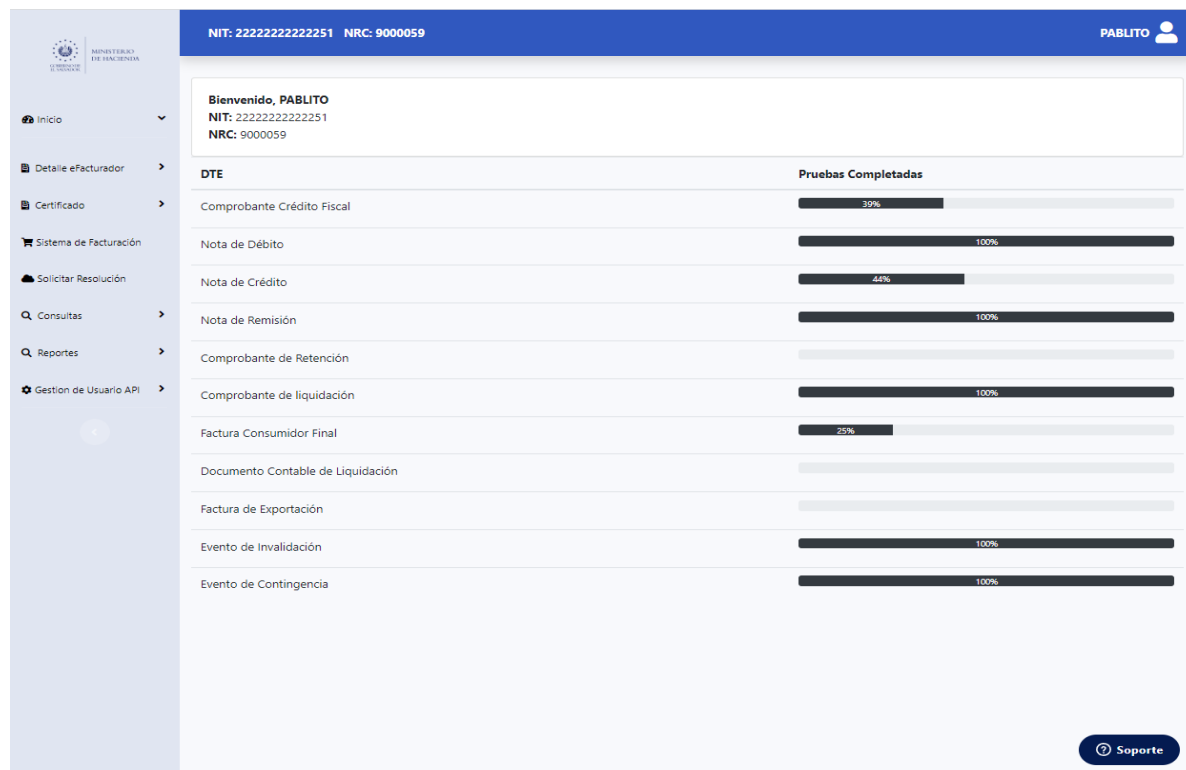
MINISTERIO DE HACIENDA
GOBIERNO DE EL SALVADOR

NIT: 22222222222251 NRC: 9000059

PABLITO

Inicio
Detalle eFacturador
Certificado
Sistema de Facturación
Solicitar Resolución
Consultas
Reportes
Gestion de Usuario API

Bienvenido, PABLITO
NIT: 22222222222251
NRC: 9000059

| DTE | Pruebas Completadas |
|---|---|
| Comprobante Crédito Fiscal | 39% |
| Nota de Débito | 100% |
| Nota de Crédito | 44% |
| Nota de Remisión | 100% |
| Comprobante de Retención | |
| Comprobante de liquidación | 100% |
| Factura Consumidor Final | 25% |
| Documento Contable de Liquidación | |
| Factura de Exportación | |
| Evento de Invalidación | 100% |
| Evento de Contingencia | 100% |

Soporte